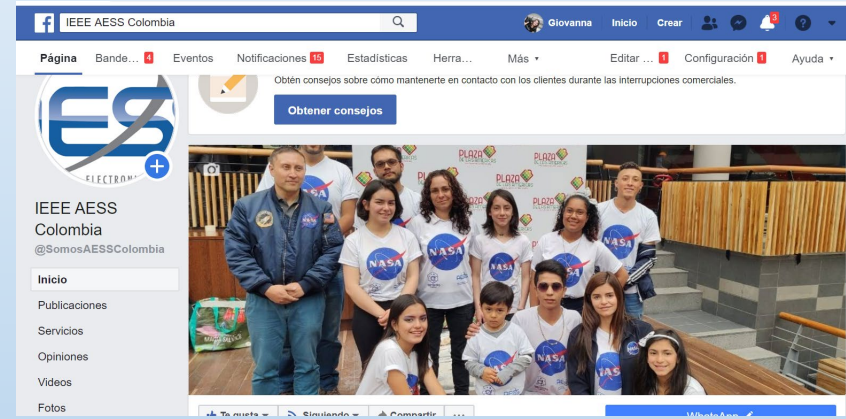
IEEE AESS Colombia

Giovanna Inicio Crear 3

Página Bande... 4 Eventos Notificaciones 15 Estadísticas Herra... Más ▾ Editar ... 1 Configuración 1 Ayuda ▾

Obtén consejos sobre cómo mantenerte en contacto con los clientes durante las interrupciones comerciales.

Obtener consejos

ES

ELECTRONI

IEEE AESS Colombia

@SomosAESSColombia

Inicio

Publicaciones

Servicios

Opiniones

Videos

Fotos

PLAZA

PLAZA

PLAZA

NASA

NASA

NASA

NASA

NASA

NASA

NASA

Te gusta ▾ Siguiendo ▾ Compartir ...

WhatsApp